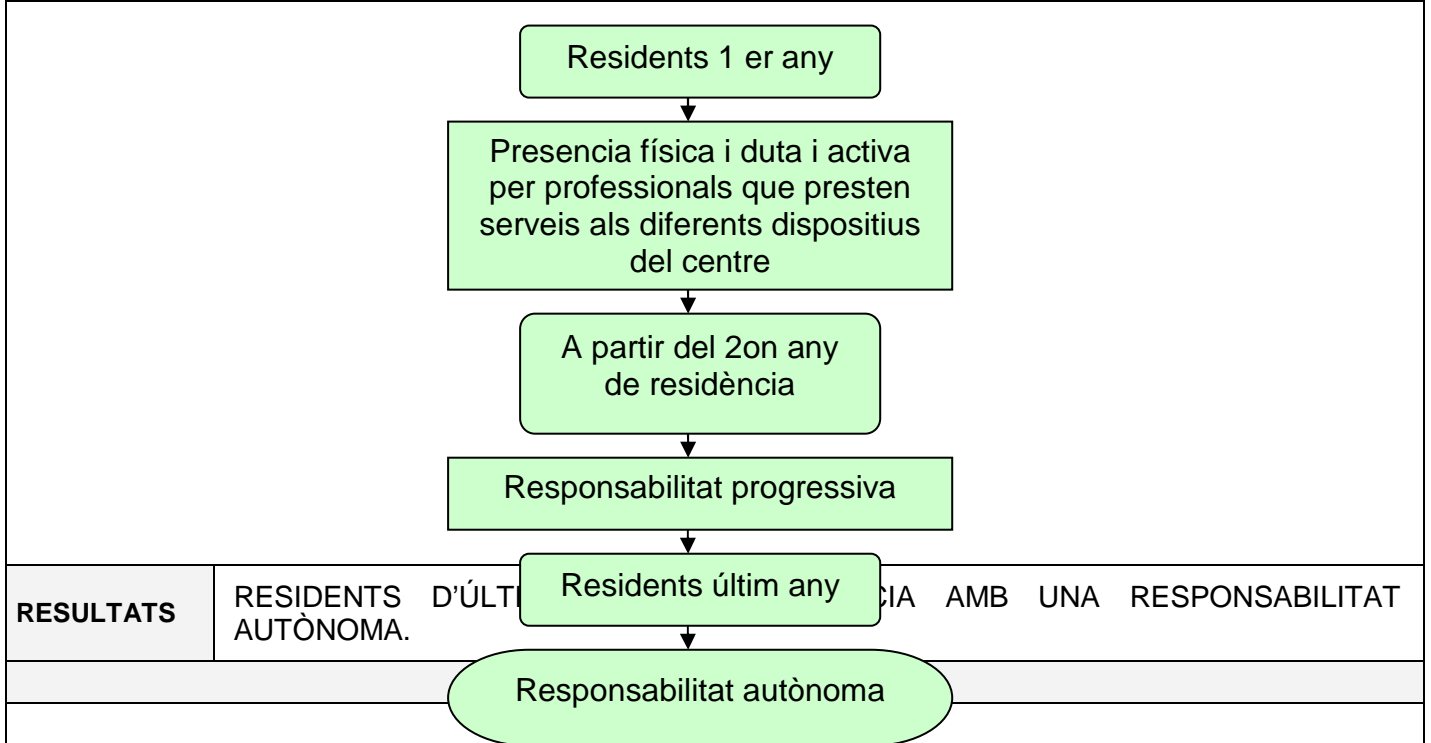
Residents 1 er any

Presencia física i duta i activa per professionals que presten serveis als diferents dispositius del centre

A partir del 2on any de residència

Responsabilitat progressiva

Residents últim any

RESULTATS

RESIDENTS D'ÚLT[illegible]CIA AMB UNA RESPONSABILITAT AUTÒNOMA.

Responsabilitat autònoma